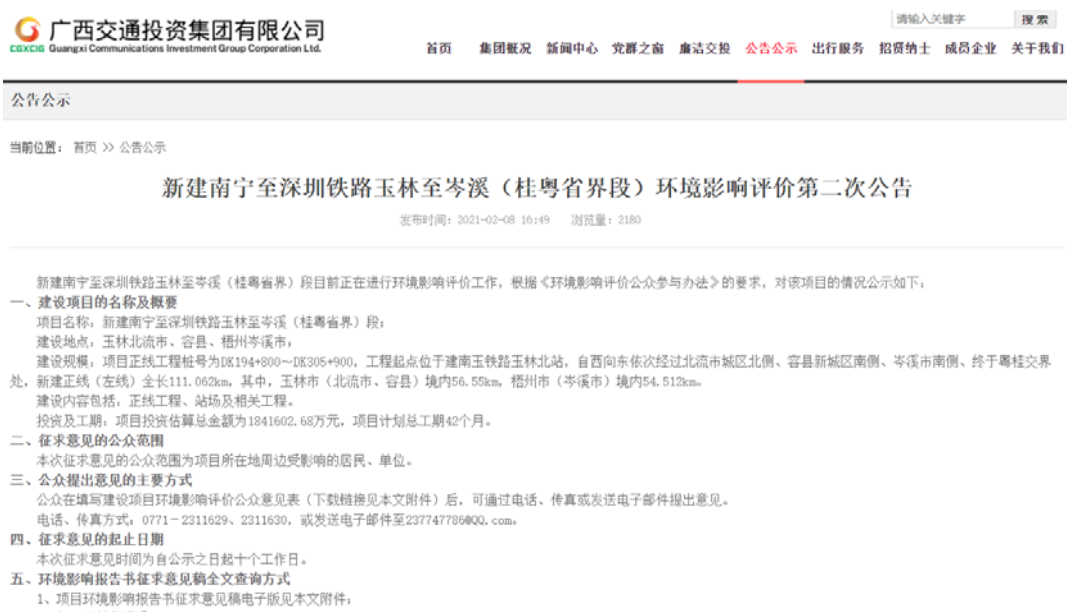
广西交通投资集团有限公司
CGXCIG Guangxi Communications Investment Group Corporation Ltd.

请输入关键字 搜 索

首页 集团概况 新闻中心 党群之窗 廉洁交投 公告公示 出行服务 招贤纳士 成员企业 关于我们

公告公示

当前位置： 首页 >> 公告公示

新建南宁至深圳铁路玉林至岑溪（桂粤省界段）环境影响评价第二次公告

发布时间：2021-02-08 16:49 浏览量：2180

新建南宁至深圳铁路玉林至岑溪（桂粤省界）段目前正在进行环境影响评价工作，根据《环境影响评价公众参与办法》的要求，对该项目的情况公示如下：

一、建设项目的名称及概要

项目名称：新建南宁至深圳铁路玉林至岑溪（桂粤省界）段；

建设地点：玉林北流市、容县、梧州岑溪市；

建设规模：项目正线工程桩号为DK194+800～DK305+900，工程起点位于建南玉铁路玉林北站，自西向东依次经过北流市城区北侧、容县新城区南侧、岑溪市南侧、终于粤桂交界处，新建正线（左线）全长111.062km，其中，玉林市（北流市、容县）境内56.55km，梧州市（岑溪市）境内54.512km。

建设内容包括：正线工程、站场及相关工程。

投资及工期：项目投资估算总金额为1841602.68万元，项目计划总工期42个月。

二、征求意见的公众范围

本次征求意见的公众范围为项目所在地周边受影响的居民、单位。

三、公众提出意见的主要方式

公众在填写建设项目环境影响评价公众意见表（下载链接见本文附件）后，可通过电话、传真或发送电子邮件提出意见。

电话、传真方式：0771－2311629、2311630，或发送电子邮件至237747786@QQ.com。

四、征求意见的起止日期

本次征求意见时间为自公示之日起十个工作日。

五、环境影响报告书征求意见稿全文查询方式

1、项目环境影响报告书征求意见稿电子版见本文附件；